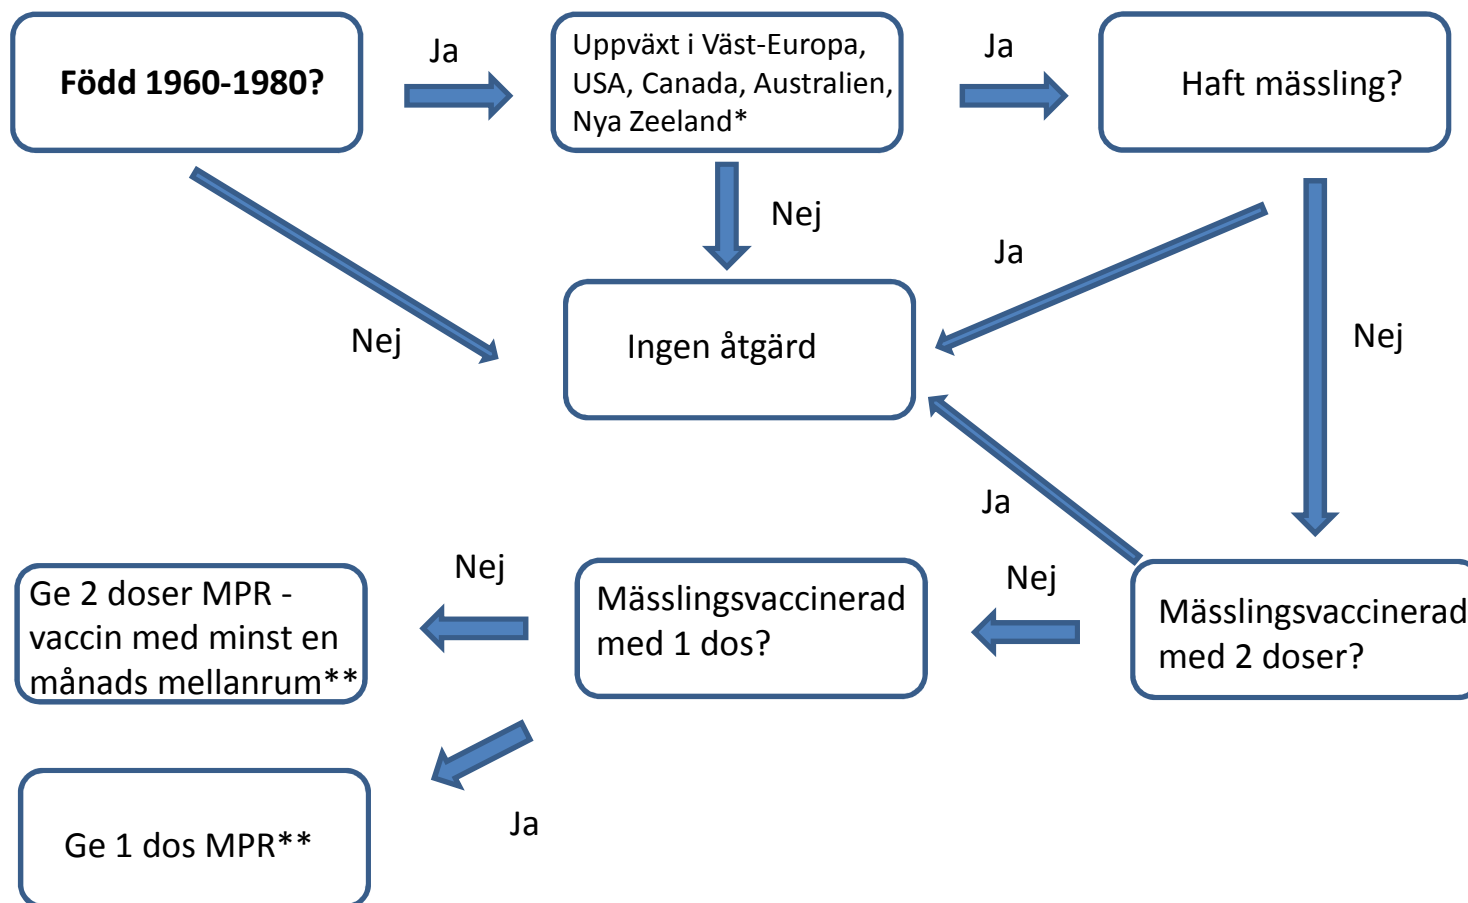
**Född 1960-1980?**

Ja

Uppväxt i Väst-Europa, USA, Canada, Australien, Nya Zeeland*

Ja

Haft mässling?

Nej

Ja

Nej

Ingen åtgärd

Nej

Ja

Nej

Nej

Ge 2 doser MPR - vaccin med minst en månads mellanrum**

Mässlingsvaccinerad med 1 dos?

Mässlingsvaccinerad med 2 doser?

Ge 1 dos MPR**

Ja